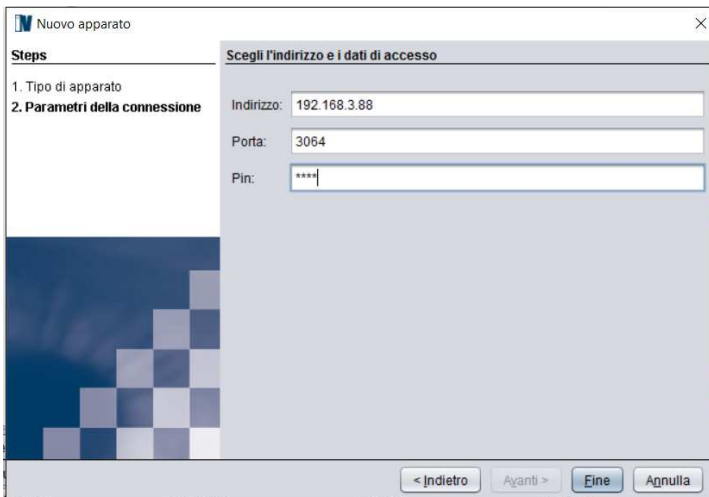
Nuovo apparato

×

Steps

1. Tipo di apparato
2. Parametri della connessione

Scegli l'indirizzo e i dati di accesso

Indirizzo: 192.168.3.88

Porta: 3064

Pin: ****

< Indietro | Avanti > | Fine | Annulla